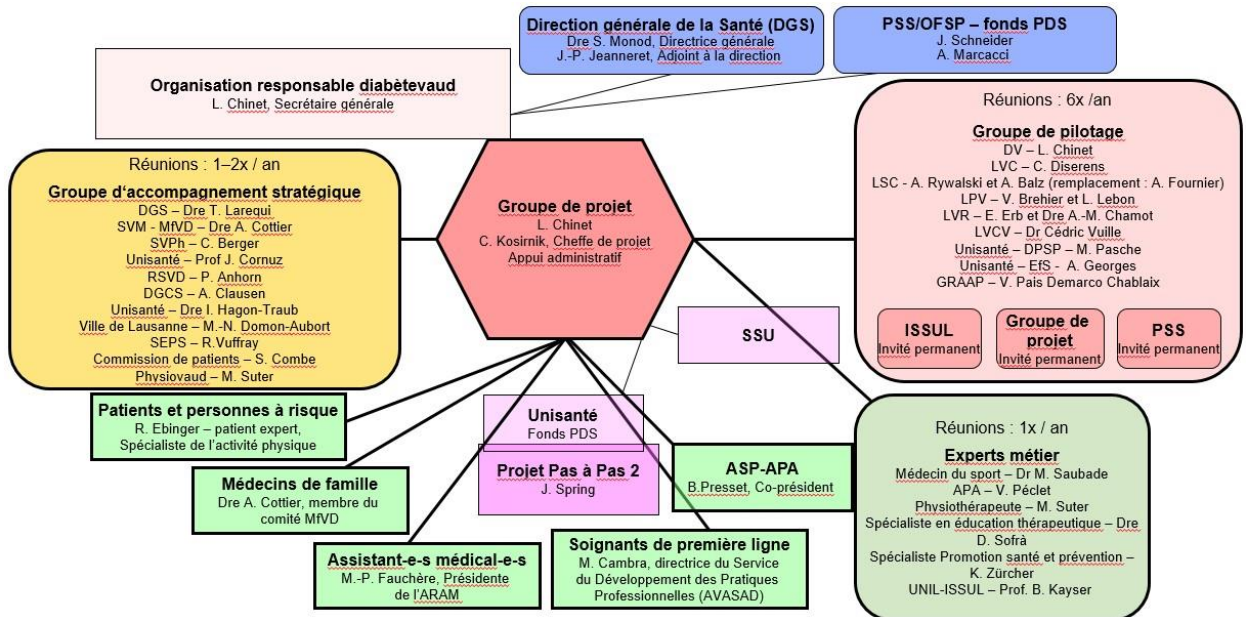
Direction générale de la Santé (DGS)
Dre S. Monod, Directrice générale
J.-P. Jeanneret, Adjoint à la direction

PSS/OFSP – fonds PDS
J. Schneider
A. Marcacci

Organisation responsable diabètevaud
L. Chinet, Secrétaire générale

Réunions : 6x /an
Groupe de pilotage
DV – L. Chinet
LVC – C. Diserens
LSC - A. Rywalski et A. Balz (remplacement : A. Fournier)
LPV – V. Brehier et L. Lebon
LVR – E. Erb et Dre A.-M. Chamot
LVCV – Dr Cédric Vuille
Unisanté – DPSP – M. Pasche
Unisanté – EfS - A. Georges
GRAAP – V. Pais Demarco Chablaix

ISSUL
Invité permanent

Groupe de projet
Invité permanent

PSS
Invité permanent

Réunions : 1–2x / an
Groupe d'accompagnement stratégique
DGS – Dre T. Lerequi
SVM - MfVD – Dre A. Cottier
SVPh – C. Berger
Unisanté – Prof J. Cornuz
RSVD – P. Anhorn
DGCS – A. Clausen
Unisanté – Dre I. Hagon-Traub
Ville de Lausanne – M.-N. Domon-Aubort
SEPS – R.Vuffray
Commission de patients – S. Combe
Physiovaud – M. Suter

Groupe de projet
L. Chinet
C. Kosirnik, Cheffe de projet
Appui administratif

SSU

Patients et personnes à risque
R. Ebinger – patient expert,
Spécialiste de l'activité physique

Unisanté
Fonds PDS

Projet Pas à Pas 2
J. Spring

ASP-APA
B.Presset, Co-président

Réunions : 1x / an
Experts métier
Médecin du sport – Dr M. Saubade
APA – V. Péclet
Physiothérapeute – M. Suter
Spécialiste en éducation thérapeutique – Dre D. Sofrà
Spécialiste Promotion santé et prévention – K. Zürcher
UNIL-ISSUL – Prof. B. Kayser

Médecins de famille
Dre A. Cottier, membre du comité MfVD

Assistant-e-s médical-e-s
M.-P. Fauchère, Présidente de l'ARAM

Soignants de première ligne
M. Cambra, directrice du Service du Développement des Pratiques Professionnelles (AVASAD)